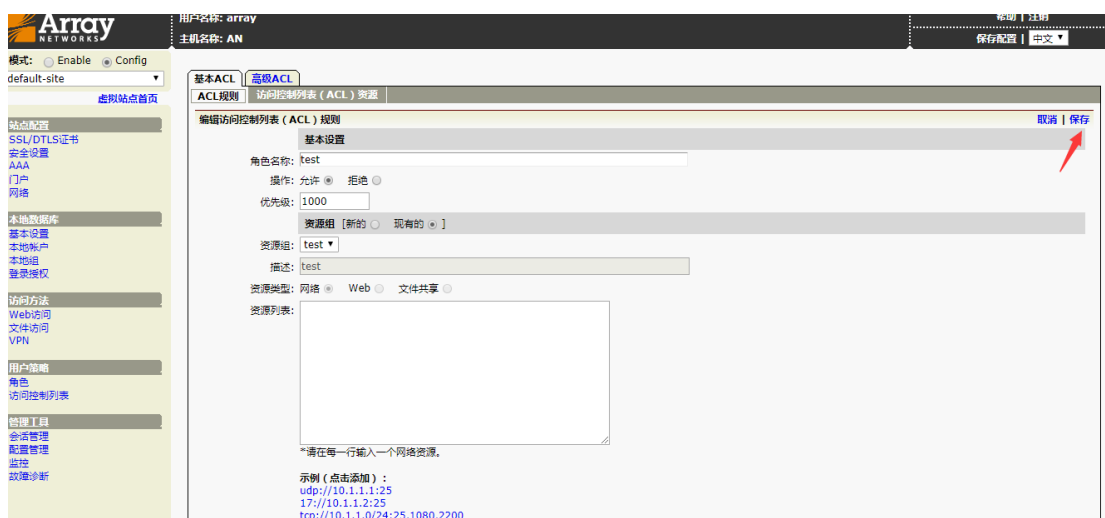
Array NETWORKS

用户名称: array
主机名称: AN

帮助 | 注销
保存配置 | 中文

模式: Enable Config
default-site
虚拟站点首页

站点配置
SSL/DTLS证书
安全设置
AAA
门户
网络

本地数据库
基本设置
本地帐户
本地组
登录授权

访问方法
Web访问
文件访问
VPN

用户策略
角色
访问控制列表

管理工具
会话管理
配置管理
监控
故障诊断

基本ACL | 高级ACL
ACL规则 | 访问控制列表（ACL）资源

编辑访问控制列表（ACL）规则
取消 | 保存

基本设置
角色名称: test
操作: 允许 拒绝
优先级: 1000

资源组 [新的 现有的 ]
资源组: test
描述: test
资源类型: 网络 Web 文件共享
资源列表:

*请在每一行输入一个网络资源。

示例（点击添加）:
udp://10.1.1.1:25
17://10.1.1.2:25
tcp://10.1.1.0/24:25,1080,2200